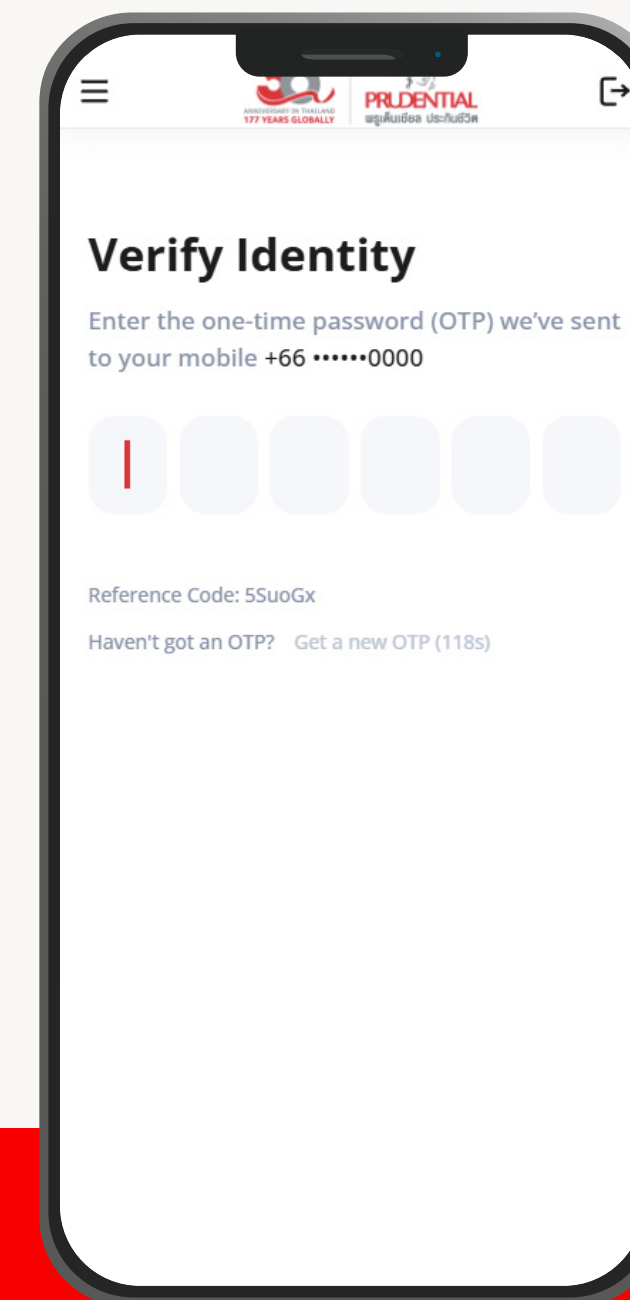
ANNIVERSARY IN THAILAND
177 YEARS GLOBALLY

PRUDENTIAL
พรูเด็นเชียล ประกันชีวิต

Verify Identity

Enter the one-time password (OTP) we've sent to your mobile +66 ••••••0000

Reference Code: 5SuoGx

Haven't got an OTP? Get a new OTP (118s)